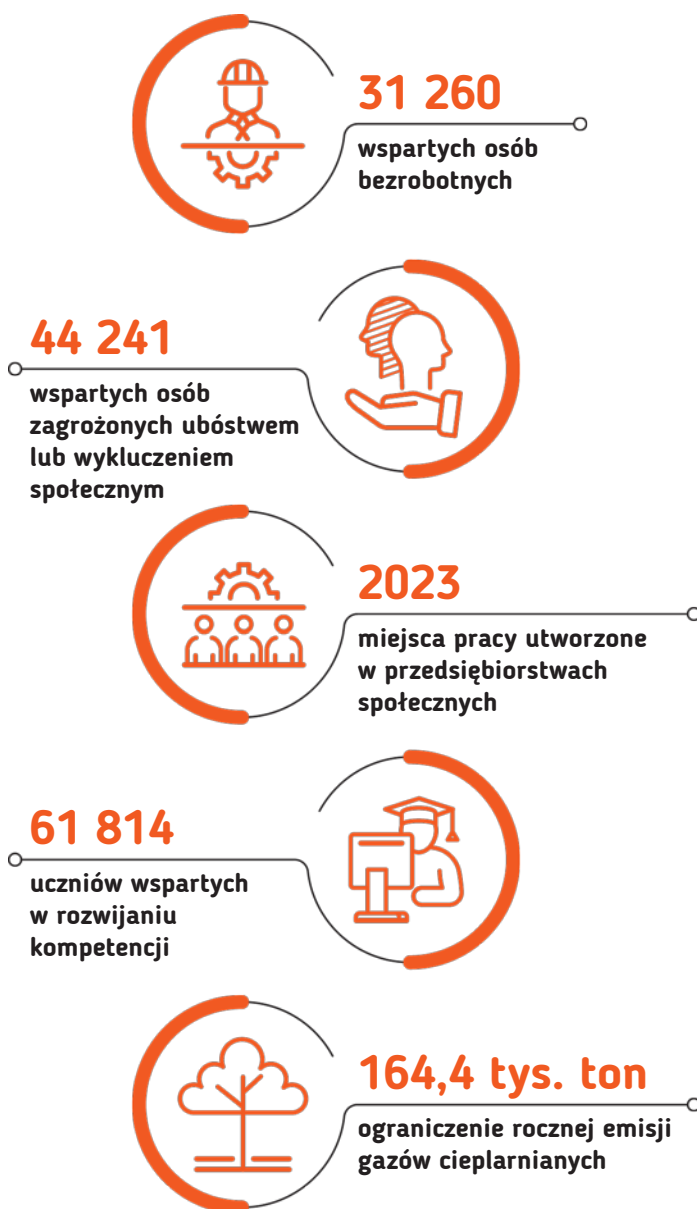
31 260
wspartych osób bezrobotnych

44 241
wspartych osób zagrożonych ubóstwem lub wykluczeniem społecznym

2023
miejsca pracy utworzone w przedsiębiorstwach społecznych

61 814
uczniów wspartych w rozwijaniu kompetencji

164,4 tys. ton
ograniczenie rocznej emisji gazów cieplarnianych